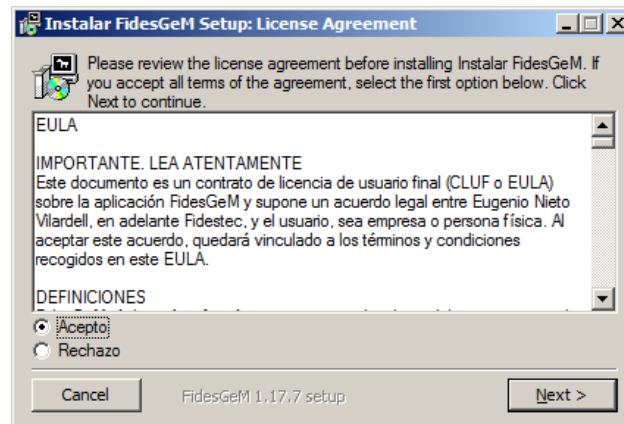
Instalar FidesGeM Setup: License Agreement

Please review the license agreement before installing Instalar FidesGeM. If you accept all terms of the agreement, select the first option below. Click Next to continue.

EULA

IMPORTANTE. LEA ATENTAMENTE
Este documento es un contrato de licencia de usuario final (CLUF o EULA) sobre la aplicación FidesGeM y supone un acuerdo legal entre Eugenio Nieto Vilardell, en adelante Fidestec, y el usuario, sea empresa o persona física. Al aceptar este acuerdo, quedará vinculado a los términos y condiciones recogidos en este EULA.

DEFINICIONES
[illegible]

Acepto
Rechazo

Cancel
FidesGeM 1.17.7 setup
Next >